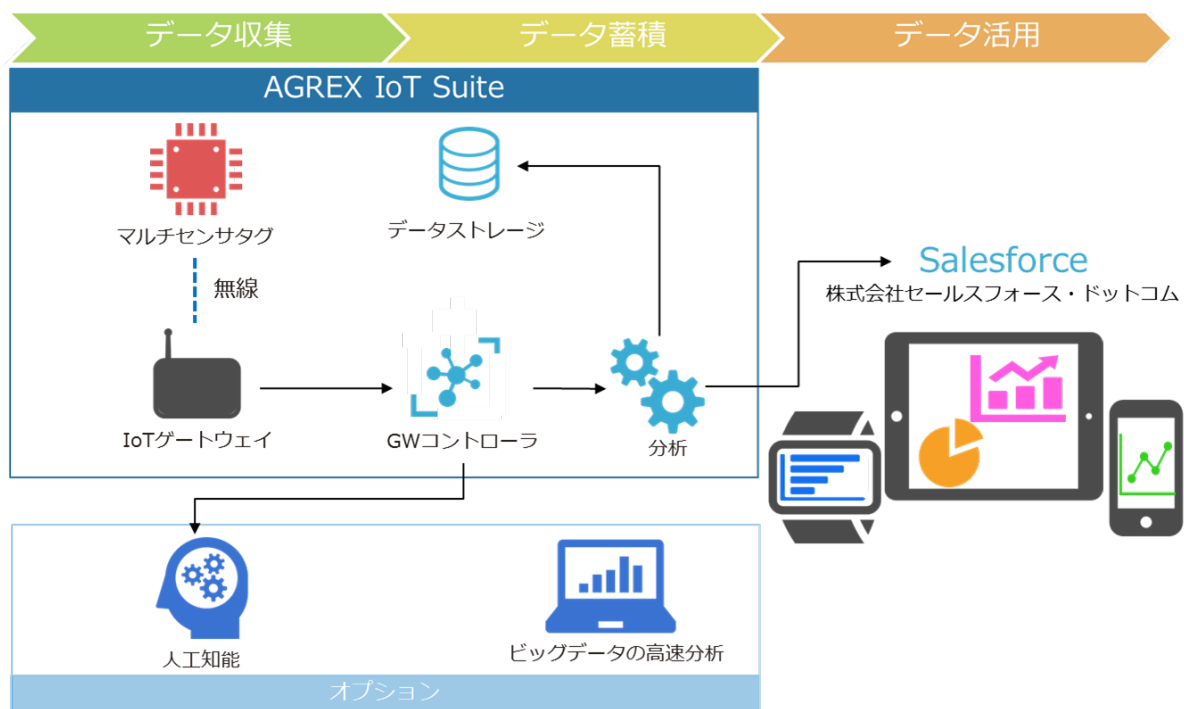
データ収集
データ蓄積
データ活用

AGREX IoT Suite

マルチセンサタグ
無線
IoTゲートウェイ
データストレージ
GWコントローラ
分析

Salesforce
株式会社セールスフォース・ドットコム

人工知能
ビッグデータの高速分析
オプション